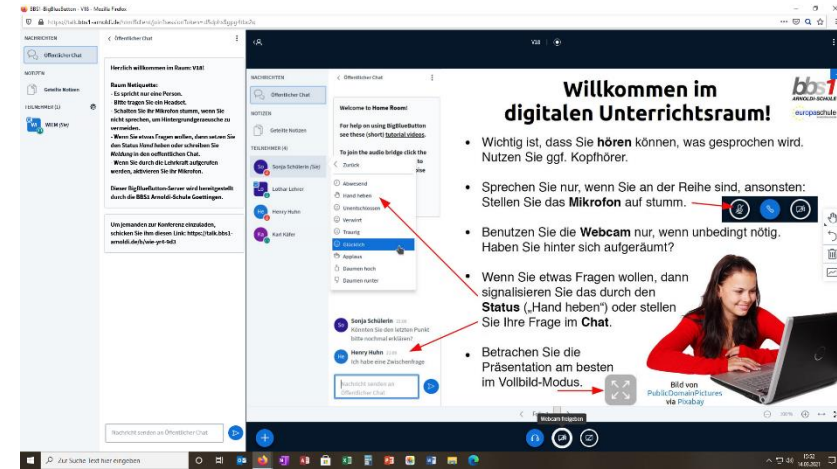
BBS - BigBlueButton - V18 - Mozilla Firefox

NACHRICHTEN
Öffentlicher Chat
NOTIZEN
Geteilte Notizen
TEILNEHMER (1)
WEM (Sie)

Öffentlicher Chat

Herzlich willkommen im Raum: V18!

Raum Netiquette:
- Es spricht nur eine Person.
Bitte tragen Sie ein Headset.
- Schalten Sie Ihr Mikrofon stumm, wenn Sie nicht sprechen, um Hintergrundgeraeusche zu vermeiden.
- Wenn Sie etwas Fragen wollen, dann setzen Sie den Status Hand heben oder schreiben Sie Meldung in den oeffentlichen Chat.
Wenn Sie durch die Lehrkraft aufgerufen werden, aktivieren Sie Ihr Mikrofon.

Dieser BigBlueButton-Server wird bereitgestellt durch die BBS1 Arnoldi-Schule Goettingen.

Um jemanden zur Konferenz einzuladen, schicken Sie ihm diesen Link: https://talk.bbs1-arnoldi.de/b/wie-yr4-9d3

Nachricht senden an Öffentlicher Chat

V18

NACHRICHTEN
Öffentlicher Chat
NOTIZEN
Geteilte Notizen
TEILNEHMER (4)
Sonja Schülerin (Sie)
Lothar Lehrer
Henry Huhn
Karl Käfer

Öffentlicher Chat
Welcome to Home Room!
For help on using BigBlueButton see these (short) tutorial videos.
To join the audio bridge click the

Zurück
Abwesend
Hand heben
Unentschlossen
Verwirrt
Traurig
Glücklich
Applaus
Daumen hoch
Daumen runter

Sonja Schülerin
Könnten Sie den letzten Punkt bitte nochmal erklären?
Henry Huhn
Ich habe eine Zwischenfrage

Nachricht senden an Öffentlicher Chat

Willkommen im digitalen Unterrichtsraum!

bbs1 ARNOLDI-SCHULE
europaschule

• Wichtig ist, dass Sie hören können, was gesprochen wird. Nutzen Sie ggf. Kopfhörer.
• Sprechen Sie nur, wenn Sie an der Reihe sind, ansonsten: Stellen Sie das Mikrofon auf stumm.
• Benutzen Sie die Webcam nur, wenn unbedingt nötig. Haben Sie hinter sich aufgeräumt?
• Wenn Sie etwas Fragen wollen, dann signalisieren Sie das durch den Status („Hand heben“) oder stellen Sie Ihre Frage im Chat.
• Betrachten Sie die Präsentation am besten im Vollbild-Modus.

Bild von PublicDomainPictures via Pixabay

Webcam freigeben

Zur Suche Text hier eingeben